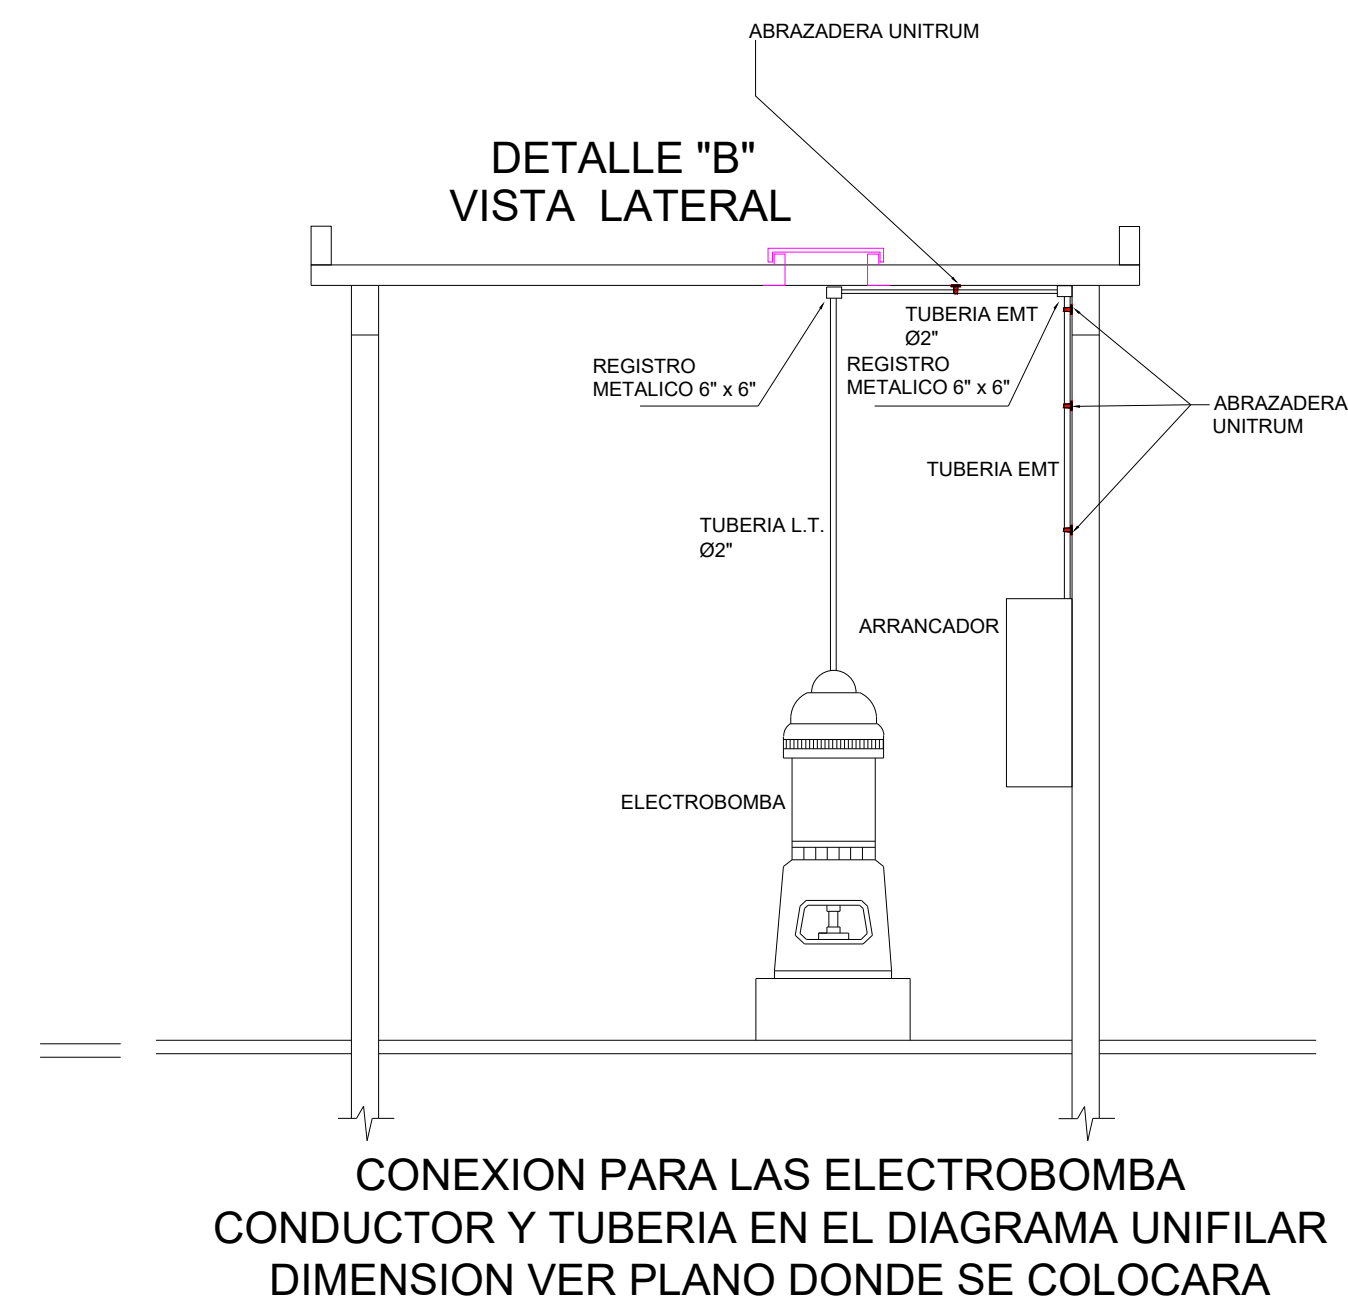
ABRAZADERA UNITRUM

DETALLE "B"
VISTA LATERAL

TUBERIA EMT
Ø2"

REGISTRO
METALICO 6" x 6"

REGISTRO
METALICO 6" x 6"

ABRAZADERA
UNITRUM

TUBERIA EMT

TUBERIA L.T.
Ø2"

ARRANCADOR

ELECTROBOMBA

CONEXION PARA LAS ELECTROBOMBA
CONDUCTOR Y TUBERIA EN EL DIAGRAMA UNIFILAR
DIMENSION VER PLANO DONDE SE COLOCARA